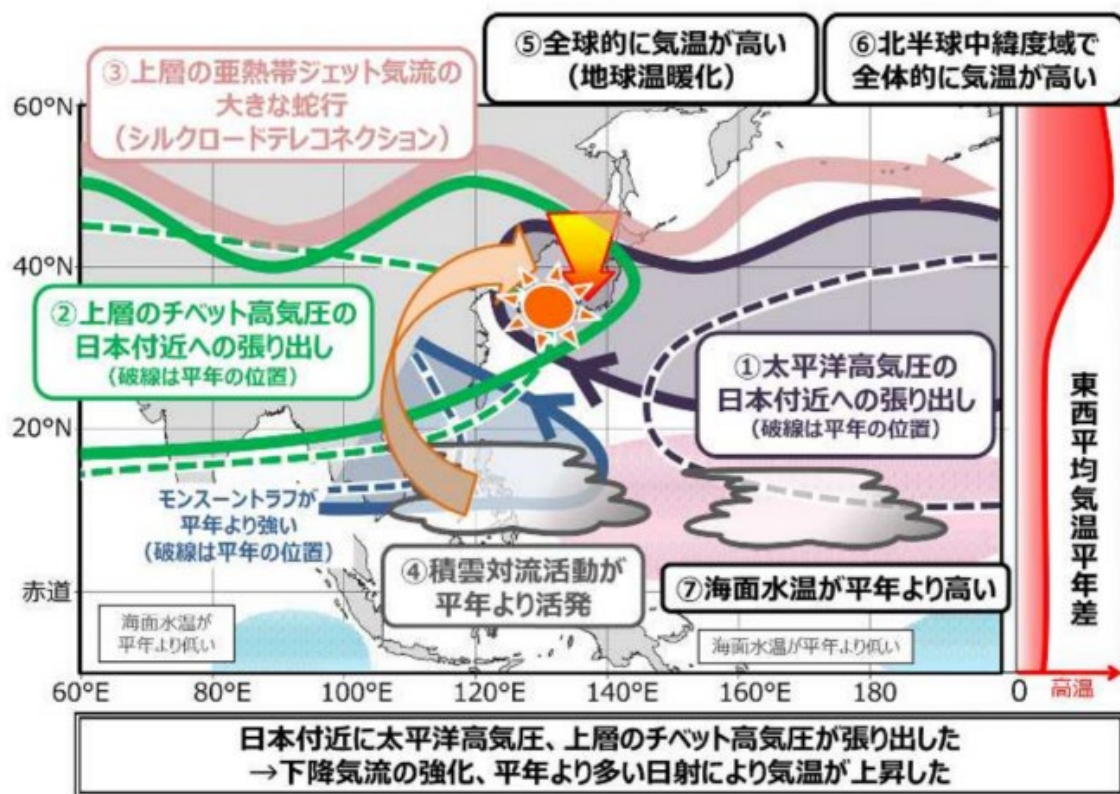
⑤全球的に気温が高い
（地球温暖化）

⑥北半球中緯度域で
全体的に気温が高い

③上層の亜熱帯ジェット気流の
大きな蛇行
（シルクロードテレコネクション）

60°N

40°N

②上層のチベット高気圧の
日本付近への張り出し
（破線は平年の位置）

①太平洋高気圧の
日本付近への張り出し
（破線は平年の位置）

20°N

モンスーントラフが
平年より強い
（破線は平年の位置）

④積雲対流活動が
平年より活発

⑦海面水温が平年より高い

赤道

海面水温が
平年より低い

海面水温が平年より低い

東西平均気温平年差

60°E 80°E 100°E 120°E 140°E 160°E 180

0 高温

日本付近に太平洋高気圧、上層のチベット高気圧が張り出した
→下降気流の強化、平年より多い日射により気温が上昇した